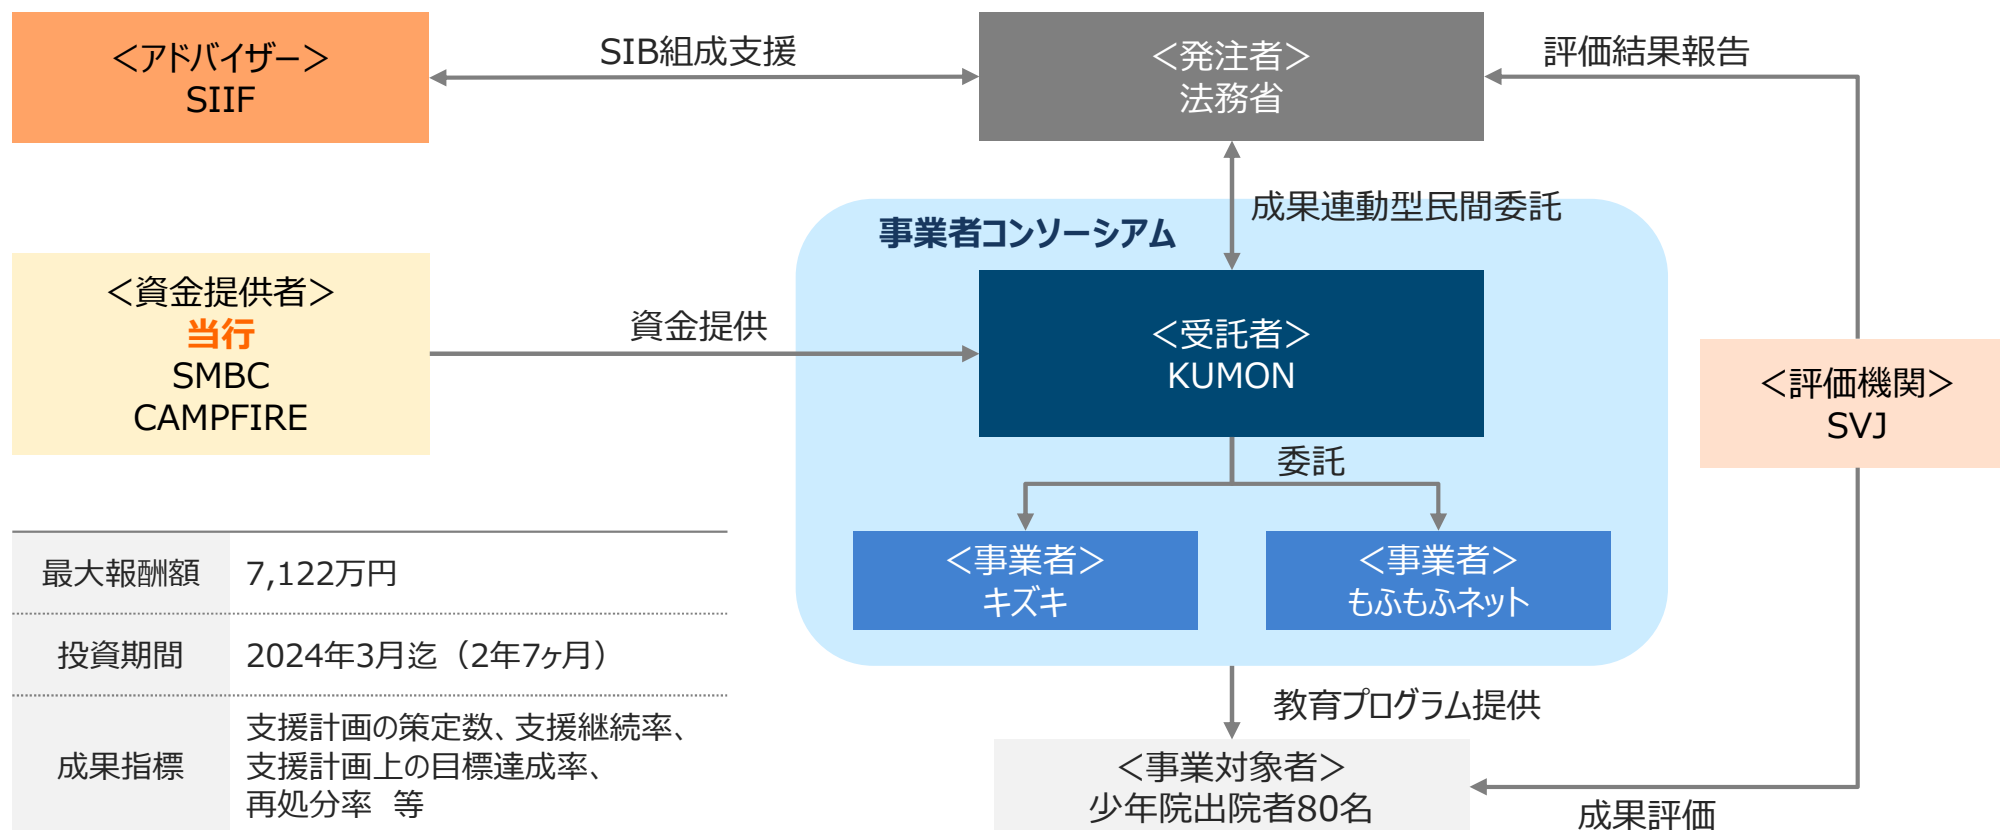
＜アドバイザー＞
SIIF

SIB組成支援

＜発注者＞
法務省

評価結果報告

成果連動型民間委託

事業者コンソーシアム

＜資金提供者＞
当行
SMBC
CAMPFIRE

資金提供

＜受託者＞
KUMON

委託

＜評価機関＞
SVJ

＜事業者＞
キズキ

＜事業者＞
もふもふネット

| 最大報酬額 | 7,122万円 |
|---|---|
| 投資期間 | 2024年3月迄（2年7ヶ月） |
| 成果指標 | 支援計画の策定数、支援継続率、支援計画上の目標達成率、再処分率　等 |

教育プログラム提供

＜事業対象者＞
少年院出院者80名

成果評価